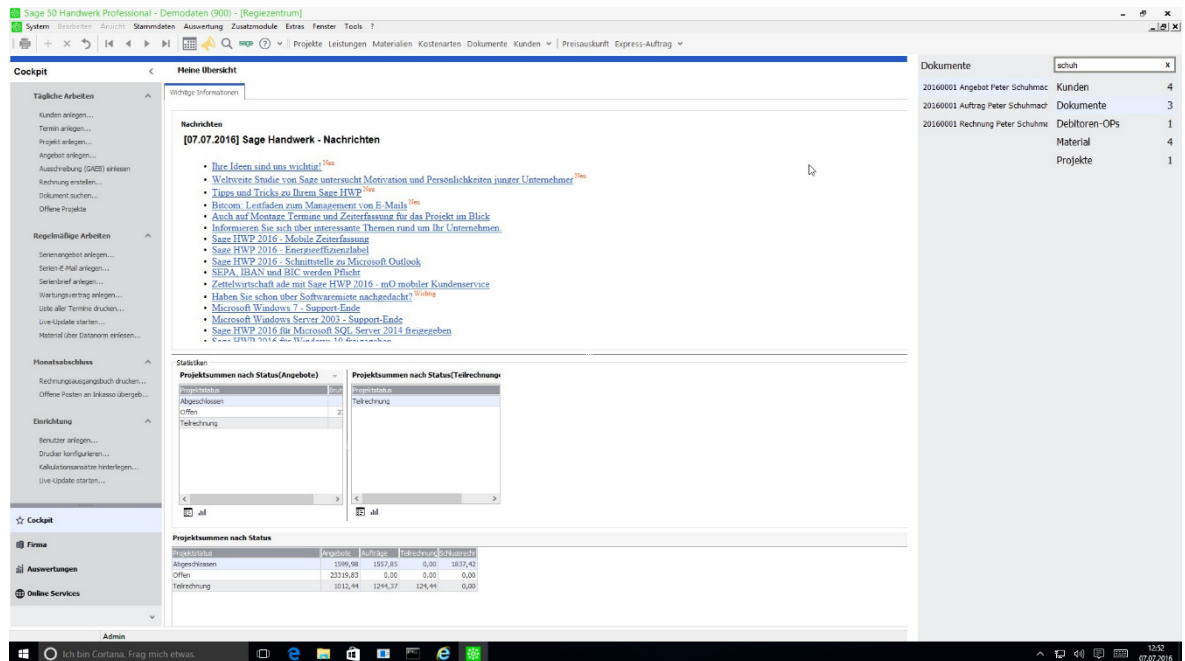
Sage 50 Handwerk Professional - Demodaten (900) - [Regiezentrum]

System Bearbeiten Ansicht Stammdaten Auswertung Zusatzmodule Extras Fenster Tools ?

Projekte Leistungen Materialien Kostenarten Dokumente Kunden Preisauskunft Express-Auftrag

Cockpit

Tägliche Arbeiten

Kunden anlegen...
Termin anlegen...
Projekt anlegen...
Angebot anlegen...
Ausschreibung (GAEB) einlesen
Rechnung erstellen...
Dokument suchen...
Offene Projekte

Regelmäßige Arbeiten

Serienangebot anlegen...
Serien-E-Mail anlegen...
Serienbrief anlegen...
Wartungsvertrag anlegen...
Liste aller Termine drucken...
Live-Update starten...
Material über Datanorm einlesen...

Monatsabschluss

Rechnungsausgangsbuch drucken...
Offene Posten an Inkasso übergeb...

Einrichtung

Benutzer anlegen...
Drucker konfigurieren...
Kalkulationsansätze hinterlegen...
Live-Update starten...

Cockpit
Firma
Auswertungen
Online Services

Admin

Meine Übersicht

Wichtige Informationen

Nachrichten

[07.07.2016] Sage Handwerk - Nachrichten

• Ihre Ideen sind uns wichtig! Neu
• Weltweite Studie von Sage untersucht Motivation und Persönlichkeiten junger Unternehmer Neu
• Tipps und Tricks zu Ihrem Sage HWP Neu
• Bitcom: Leitfaden zum Management von E-Mails Neu
• Auch auf Montage Termine und Zeiterfassung für das Projekt im Blick
• Informieren Sie sich über interessante Themen rund um Ihr Unternehmen.
• Sage HWP 2016 - Mobile Zeiterfassung
• Sage HWP 2016 - Energieeffizienzlabel
• Sage HWP 2016 - Schnittstelle zu Microsoft Outlook
• SEPA, IBAN und BIC werden Pflicht
• Zettelwirtschaft ade mit Sage HWP 2016 - mO mobiler Kundenservice
• Haben Sie schon über Softwaremiete nachgedacht? Wichtig
• Microsoft Windows 7 - Support-Ende
• Microsoft Windows Server 2003 - Support-Ende
• Sage HWP 2016 für Microsoft SQL Server 2014 freigegeben
• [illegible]

Statistiken

Projektsummen nach Status(Angebote)

| Projektstatus | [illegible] |
|---|---|
| Abgeschlossen | |
| Offen | 2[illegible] |
| Teilrechnung | |

Projektsummen nach Status(Teilrechnung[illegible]

| Projektstatus |
|---|
| Teilrechnung |

Projektsummen nach Status

| Projektstatus | Angebote | Aufträge | Teilrechnung | Schlussrechn |
|---|---|---|---|---|
| Abgeschlossen | 1599,98 | 1557,85 | 0,00 | 1837,42 |
| Offen | 23319,83 | 0,00 | 0,00 | 0,00 |
| Teilrechnung | 1012,44 | 1244,37 | 124,44 | 0,00 |

Dokumente | schuh

20160001 Angebot Peter Schuhmac
20160001 Auftrag Peter Schuhmach
20160001 Rechnung Peter Schuhmc

| Kunden | 4 |
|---|---|
| Dokumente | 3 |
| Debitoren-OPs | 1 |
| Material | 4 |
| Projekte | 1 |

Ich bin Cortana. Frag mich etwas.

12:52
07.07.2016